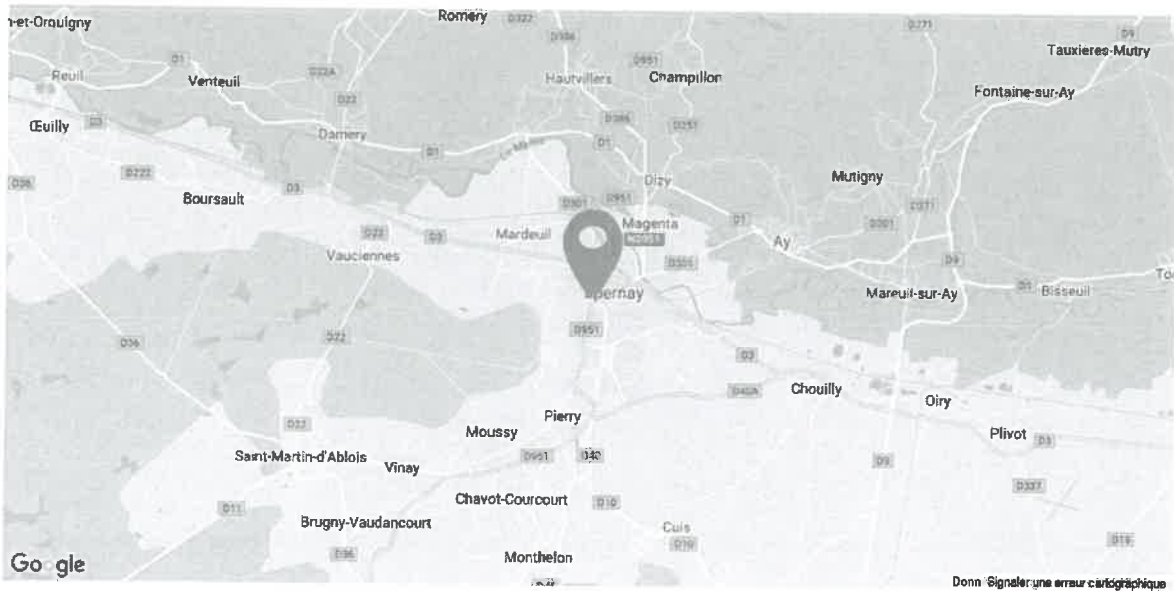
-et-Orquigny
Romery
D322
D386
D271
D9
Tauxieres-Mutry
D1
Reuil
Venteuil
D22A
D951
Hautvillers
Champillon
Fontaine-sur-Ay
D22
Œuilly
D3
D386
D251
Damery
D1
D1
La Marne
D222
D36
Dizy
Mutigny
Boursault
D3
D301
D951
D271
Magenta
D1
D22
D3
Mardeuil
N2051
D201
Ay
Vauciennes
D335
D9
Mareuil-sur-Ay
D1
Bisseuil
To
pernay
D36
D22
D951
D3
D40A
Chouilly
Oiry
D22
Pierry
Moussy
Plivot
D3
Saint-Martin-d'Ablois
D951
D40
Vinay
D9
D337
Chavot-Courcourt
D10
D11
Cuis
Brugny-Vaudancourt
D10
D19
D36
Monthelon
Go gle
Donn Signaler une erreur cartographique